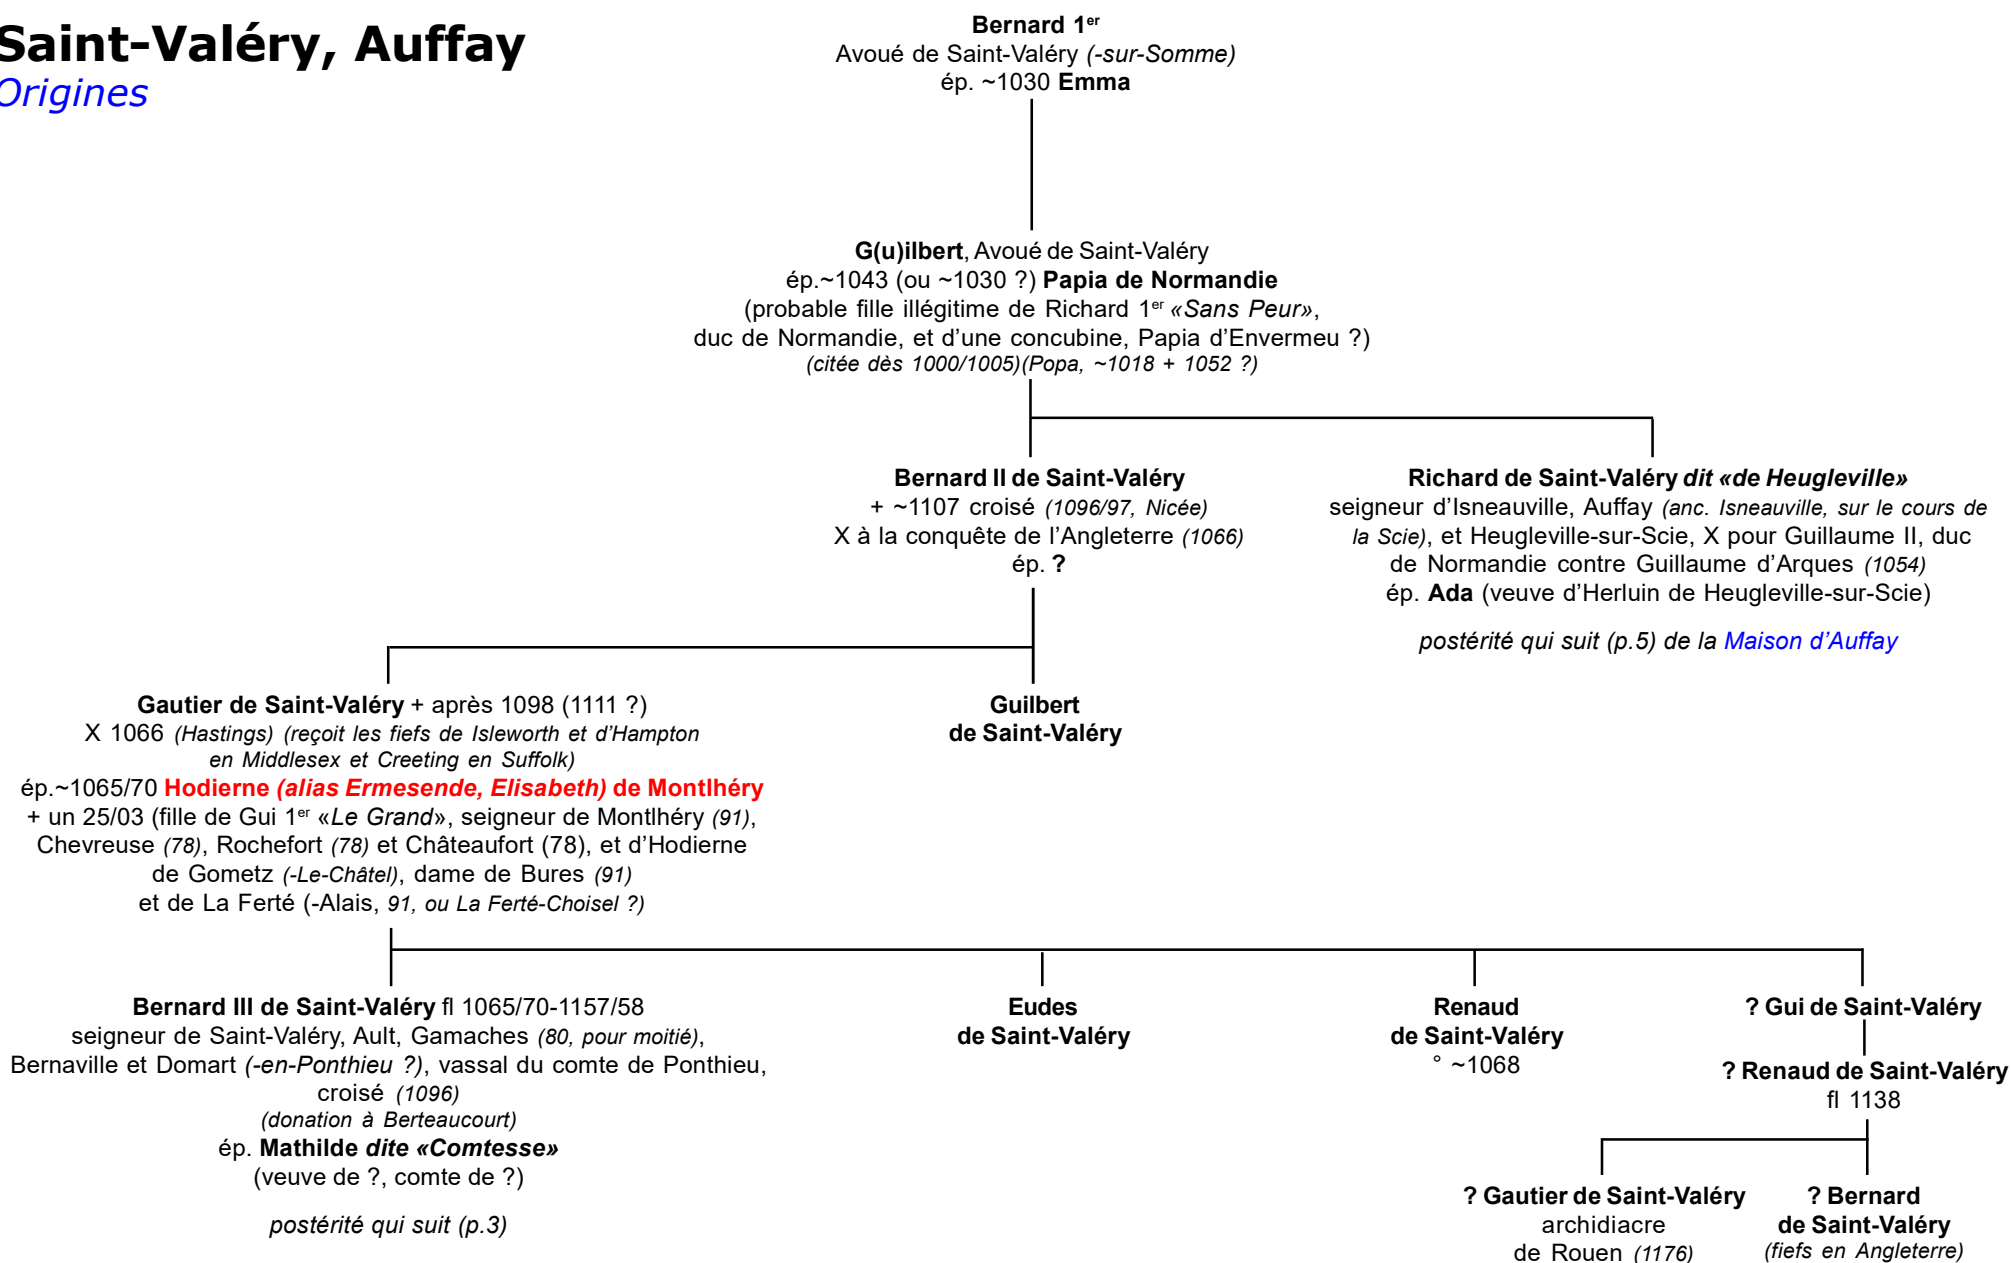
Saint-Valéry, Auffay
Origines

Bernard 1$^{er}$
Avoué de Saint-Valéry (-sur-Somme)
ép. ~1030 Emma

G(u)ilbert, Avoué de Saint-Valéry
ép.~1043 (ou ~1030 ?) Papia de Normandie
(probable fille illégitime de Richard 1$^{er}$ «Sans Peur», duc de Normandie, et d'une concubine, Papia d'Envermeu ?)
(citée dès 1000/1005)(Popa, ~1018 + 1052 ?)

Bernard II de Saint-Valéry
+ ~1107 croisé (1096/97, Nicée)
X à la conquête de l'Angleterre (1066)
ép. ?

Richard de Saint-Valéry dit «de Heugleville»
seigneur d'Isneauville, Auffay (anc. Isneauville, sur le cours de la Scie), et Heugleville-sur-Scie, X pour Guillaume II, duc de Normandie contre Guillaume d'Arques (1054)
ép. Ada (veuve d'Herluin de Heugleville-sur-Scie)

postérité qui suit (p.5) de la Maison d'Auffay

Gautier de Saint-Valéry + après 1098 (1111 ?)
X 1066 (Hastings) (reçoit les fiefs de Isleworth et d'Hampton en Middlesex et Creeting en Suffolk)
ép.~1065/70 Hodierne (alias Ermesende, Elisabeth) de Montlhéry
+ un 25/03 (fille de Gui 1$^{er}$ «Le Grand», seigneur de Montlhéry (91), Chevreuse (78), Rochefort (78) et Châteaufort (78), et d'Hodierne de Gometz (-Le-Châtel), dame de Bures (91) et de La Ferté (-Alais, 91, ou La Ferté-Choisel ?)

Guilbert
de Saint-Valéry

Bernard III de Saint-Valéry fl 1065/70-1157/58
seigneur de Saint-Valéry, Ault, Gamaches (80, pour moitié), Bernaville et Domart (-en-Ponthieu ?), vassal du comte de Ponthieu, croisé (1096)
(donation à Berteaucourt)
ép. Mathilde dite «Comtesse»
(veuve de ?, comte de ?)

postérité qui suit (p.3)

Eudes
de Saint-Valéry

Renaud
de Saint-Valéry
° ~1068

? Gui de Saint-Valéry

? Renaud de Saint-Valéry
fl 1138

? Gautier de Saint-Valéry
archidiacre
de Rouen (1176)

? Bernard
de Saint-Valéry
(fiefs en Angleterre)